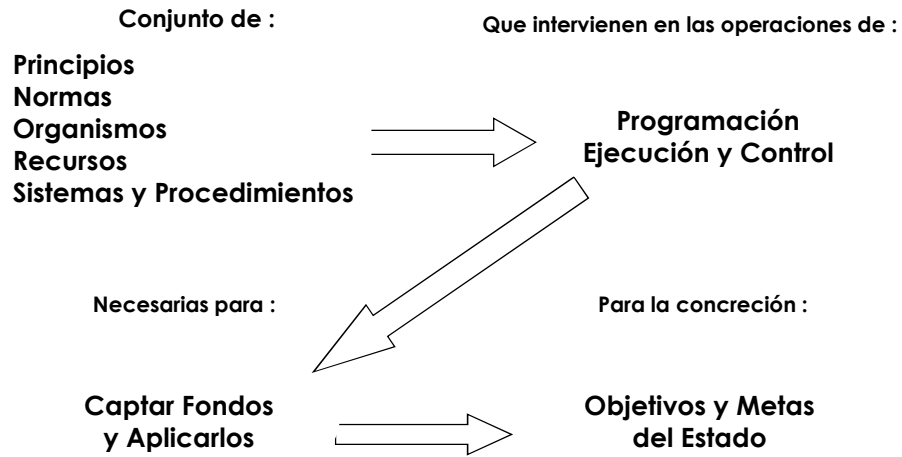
Conjunto de :

Que intervienen en las operaciones de :

Principios
Normas
Organismos
Recursos
Sistemas y Procedimientos

Programación
Ejecución y Control

Necesarias para :

Para la concreción :

Captar Fondos
y Aplicarlos

Objetivos y Metas
del Estado